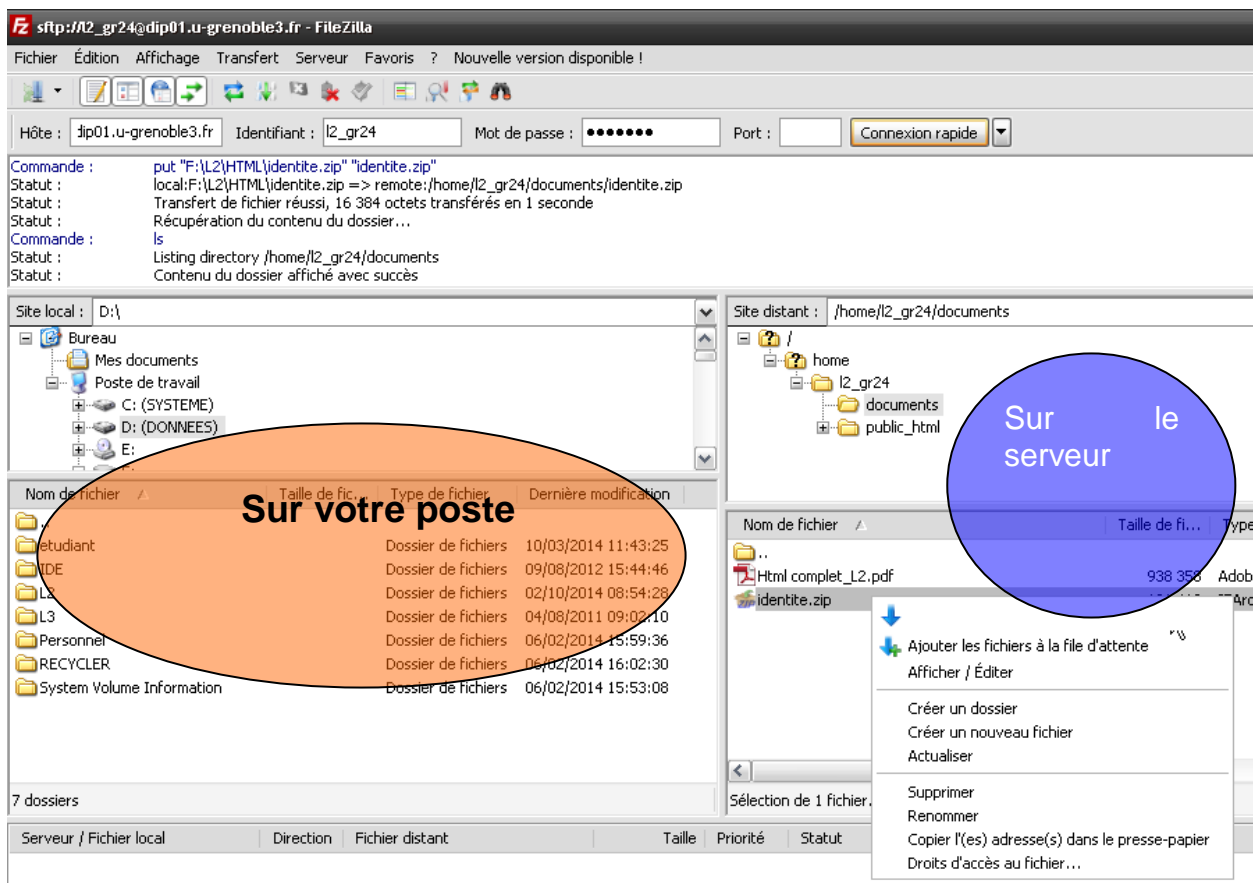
sftp://l2_gr24@dip01.u-grenoble3.fr - FileZilla

Fichier Édition Affichage Transfert Serveur Favoris ? Nouvelle version disponible !

Hôte : dip01.u-grenoble3.fr Identifiant : l2_gr24 Mot de passe : ••••••• Port : Connexion rapide

Commande : put "F:\L2\HTML\identite.zip" "identite.zip"
Statut : local:F:\L2\HTML\identite.zip => remote:/home/l2_gr24/documents/identite.zip
Statut : Transfert de fichier réussi, 16 384 octets transférés en 1 seconde
Statut : Récupération du contenu du dossier...
Commande : ls
Statut : Listing directory /home/l2_gr24/documents
Statut : Contenu du dossier affiché avec succès

Site local : D:\

Bureau
Mes documents
Poste de travail
C: (SYSTEME)
D: (DONNEES)
E:

Site distant : /home/l2_gr24/documents

/
home
l2_gr24
documents
public_html

Sur le serveur

Sur votre poste

| Nom de fichier | Taille de fic... | Type de fichier | Dernière modification |
|---|---|---|---|
| .. | | | |
| etudiant | | Dossier de fichiers | 10/03/2014 11:43:25 |
| IDE | | Dossier de fichiers | 09/08/2012 15:44:46 |
| L2 | | Dossier de fichiers | 02/10/2014 08:54:28 |
| L3 | | Dossier de fichiers | 04/08/2011 09:02:10 |
| Personnel | | Dossier de fichiers | 06/02/2014 15:59:36 |
| RECYCLER | | Dossier de fichiers | 06/02/2014 16:02:30 |
| System Volume Information | | Dossier de fichiers | 06/02/2014 15:53:08 |

7 dossiers

| Nom de fichier | Taille de fi... | Type |
|---|---|---|
| .. | | |
| Html complet_L2.pdf | 938 358 | Adob |
| identite.zip | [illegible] | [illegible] |

Sélection de 1 fichier.

Ajouter les fichiers à la file d'attente
Afficher / Éditer
Créer un dossier
Créer un nouveau fichier
Actualiser
Supprimer
Renommer
Copier l'(es) adresse(s) dans le presse-papier
Droits d'accès au fichier...

Serveur / Fichier local Direction Fichier distant Taille Priorité Statut